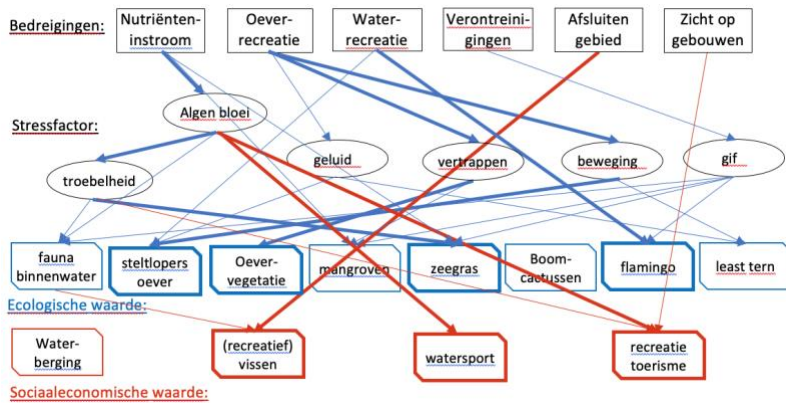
Bedreigingen:

Nutriënten-instroom

Oever-recreatie

Water-recreatie

Verontreini-gingen

Afsluiten gebied

Zicht op gebouwen

Stressfactor:

Algen bloei

geluid

vertrappen

beweging

gif

troebelheid

fauna binnenwater

steltlopers oever

Oever-vegetatie

mangroven

zeegras

Boom-cactussen

flamingo

least tern

Ecologische waarde:

Water-berging

(recreatief) vissen

watersport

recreatie toerisme

Sociaaleconomische waarde: